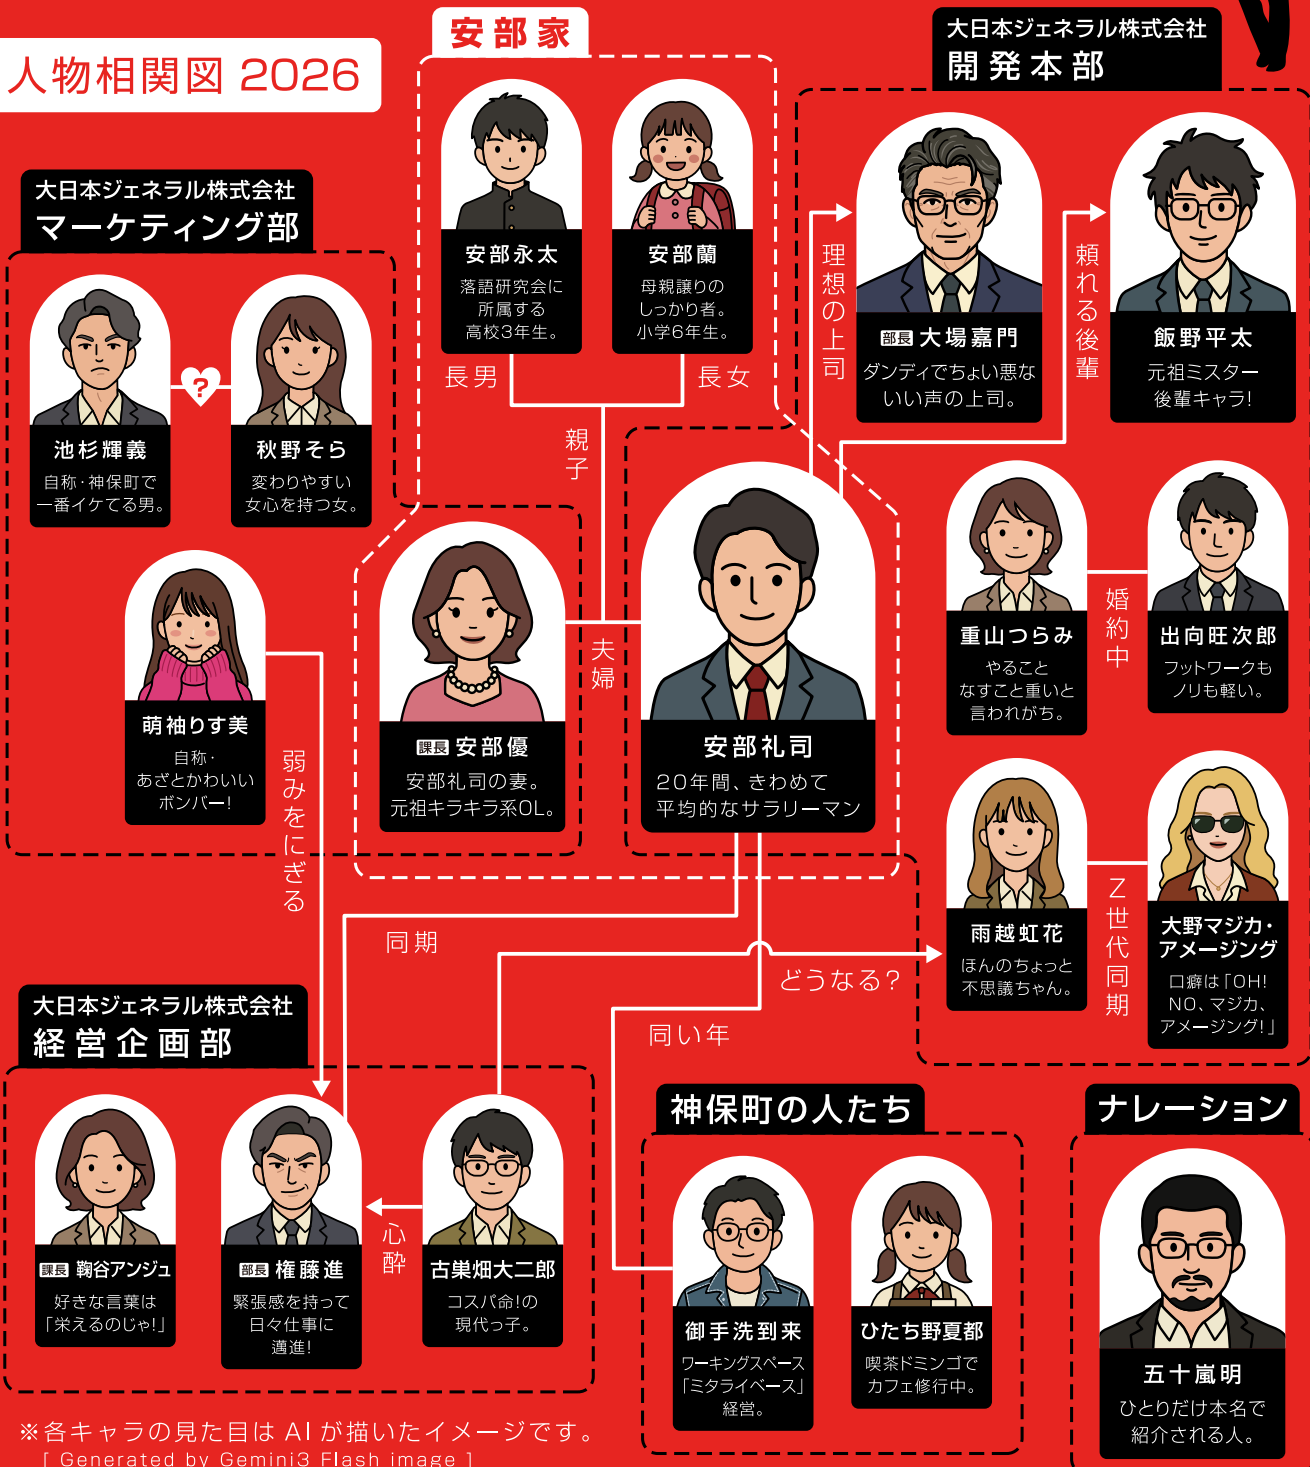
人物相関図 2026

安部家

大日本ジェネラル株式会社
開発本部

大日本ジェネラル株式会社
マーケティング部

安部永太
落語研究会に所属する高校3年生。

安部蘭
母親譲りのしっかり者。小学6年生。

長男

長女

親子

理想の上司

部長 大場嘉門
ダンディでちょい悪ないい声の上司。

頼れる後輩

飯野平太
元祖ミスター後輩キャラ!

池杉輝義
自称・神保町で一番イケてる男。

秋野そら
変わりやすい女心を持つ女。

萌袖りす美
自称・あざとかわいいボンバー!

弱みをにぎる

課長 安部優
安部礼司の妻。元祖キラキラ系OL。

夫婦

安部礼司
20年間、きわめて平均的なサラリーマン

重山つらみ
やることなすこと重いと言われがち。

婚約中

出向旺次郎
フットワークもノリも軽い。

雨越虹花
ほんのちょっと不思議ちゃん。

Z世代同期

大野マジカ・アメージング
口癖は「OH! NO、マジカ、アメージング!」

同期

どうなる?

同い年

大日本ジェネラル株式会社
経営企画部

課長 鞠谷アンジュ
好きな言葉は「栄えるのじゃ!」

部長 権藤進
緊張感を持って日々仕事に邁進!

心酔

古巣畑大二郎
コスパ命!の現代っ子。

神保町の人たち

御手洗到来
ワーキングスペース「ミタライベース」経営。

ひたち野夏都
喫茶ドミンゴでカフェ修行中。

ナレーション

五十嵐明
ひとりだけ本名で紹介される人。

※各キャラの見た目は AI が描いたイメージです。
[ Generated by Gemini3 Flash image ]